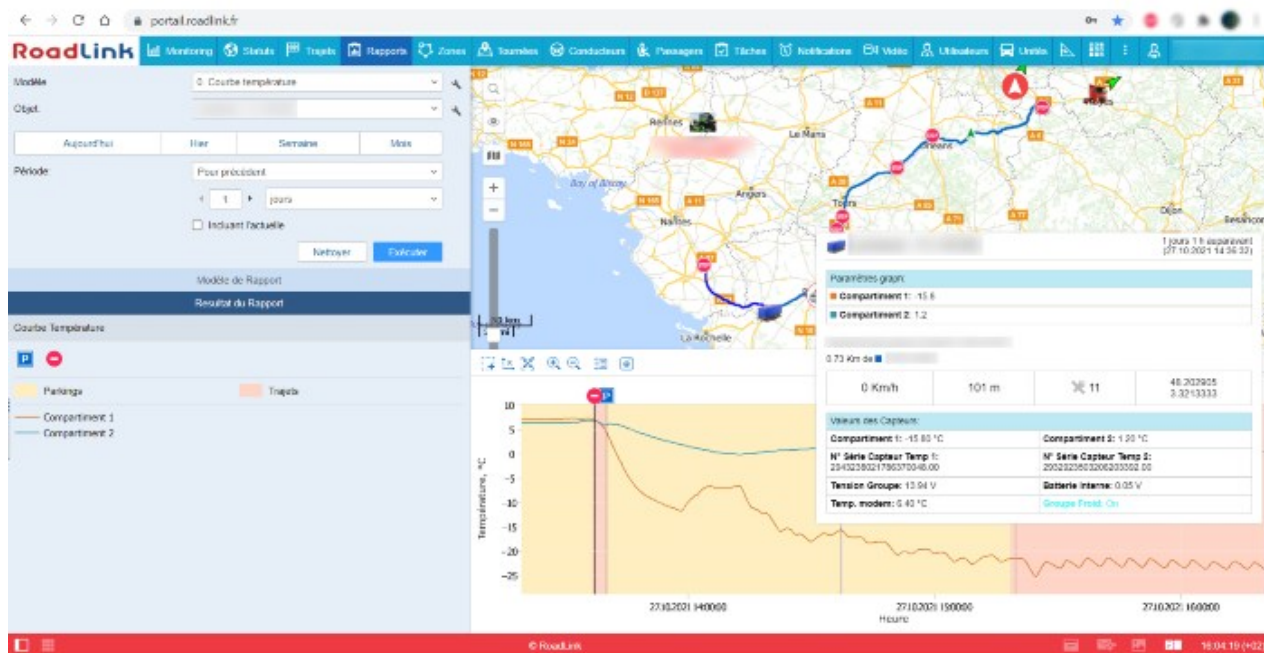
portail.roadlink.fr

RoadLink Monitoring Statuts Trajets Rapports Zones Tournées Conducteurs Passagers Tâches Notifications Vidéo Utilisateurs Unités

Modèle 0. Courbe température
Objet
Aujourd'hui Hier Semaine Mois
Période Pour précédent
1 jours
Incluant l'actuelle
Nettoyer Exécuter
Modèle de Rapport
Resultat du Rapport
Courbe Température
P
Parkings Trajets
Compartiment 1
Compartiment 2

Rennes Le Mans Orléans Angers Tours Nantes La Rochelle Dijon Besançon Bay of Biscay
50 km

1 jours 1 h auparavant (27.10.2021 14:36:33)
Paramètres graph:
Compartiment 1: -15.6
Compartiment 2: 1.2
0.73 Km de
0 Km/h | 101 m | 11 | 46.202905 3.3213333
Valeurs des Capteurs:
Compartiment 1: -15.60 °C | Compartiment 2: 1.20 °C
N° Série Capteur Temp 1: 2843238021786370048.00 | N° Série Capteur Temp 2: 2002323603206203302.00
Tension Groupe: 13.94 V | Batterie interne: 0.05 V
Temp. modem: 5.40 °C | Groupe Froid: On

10 5 0 -5 -10 -15 -20 -25
Température, °C
27.10.2021 14:00:00 27.10.2021 15:00:00 27.10.2021 16:00:00
Heure

© RoadLink
16:04:19 (+02